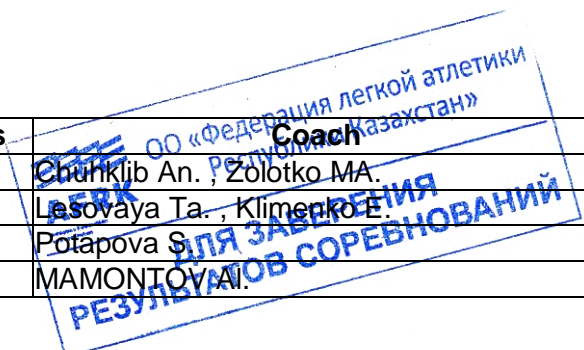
| s | Coach |
|---|---|
| | Chuhklib An. , Zolotko MA. |
| | Lesovaya Ta. , Klimenko E. |
| | Potapova S. |
| | MAMONTOVA I. |

ОО «Федерация легкой атлетики Республики Казахстан»
ФЛРК
ДЛЯ ЗАВЕРЕНИЯ
РЕЗУЛЬТАТОВ СОРЕВНОВАНИЙ